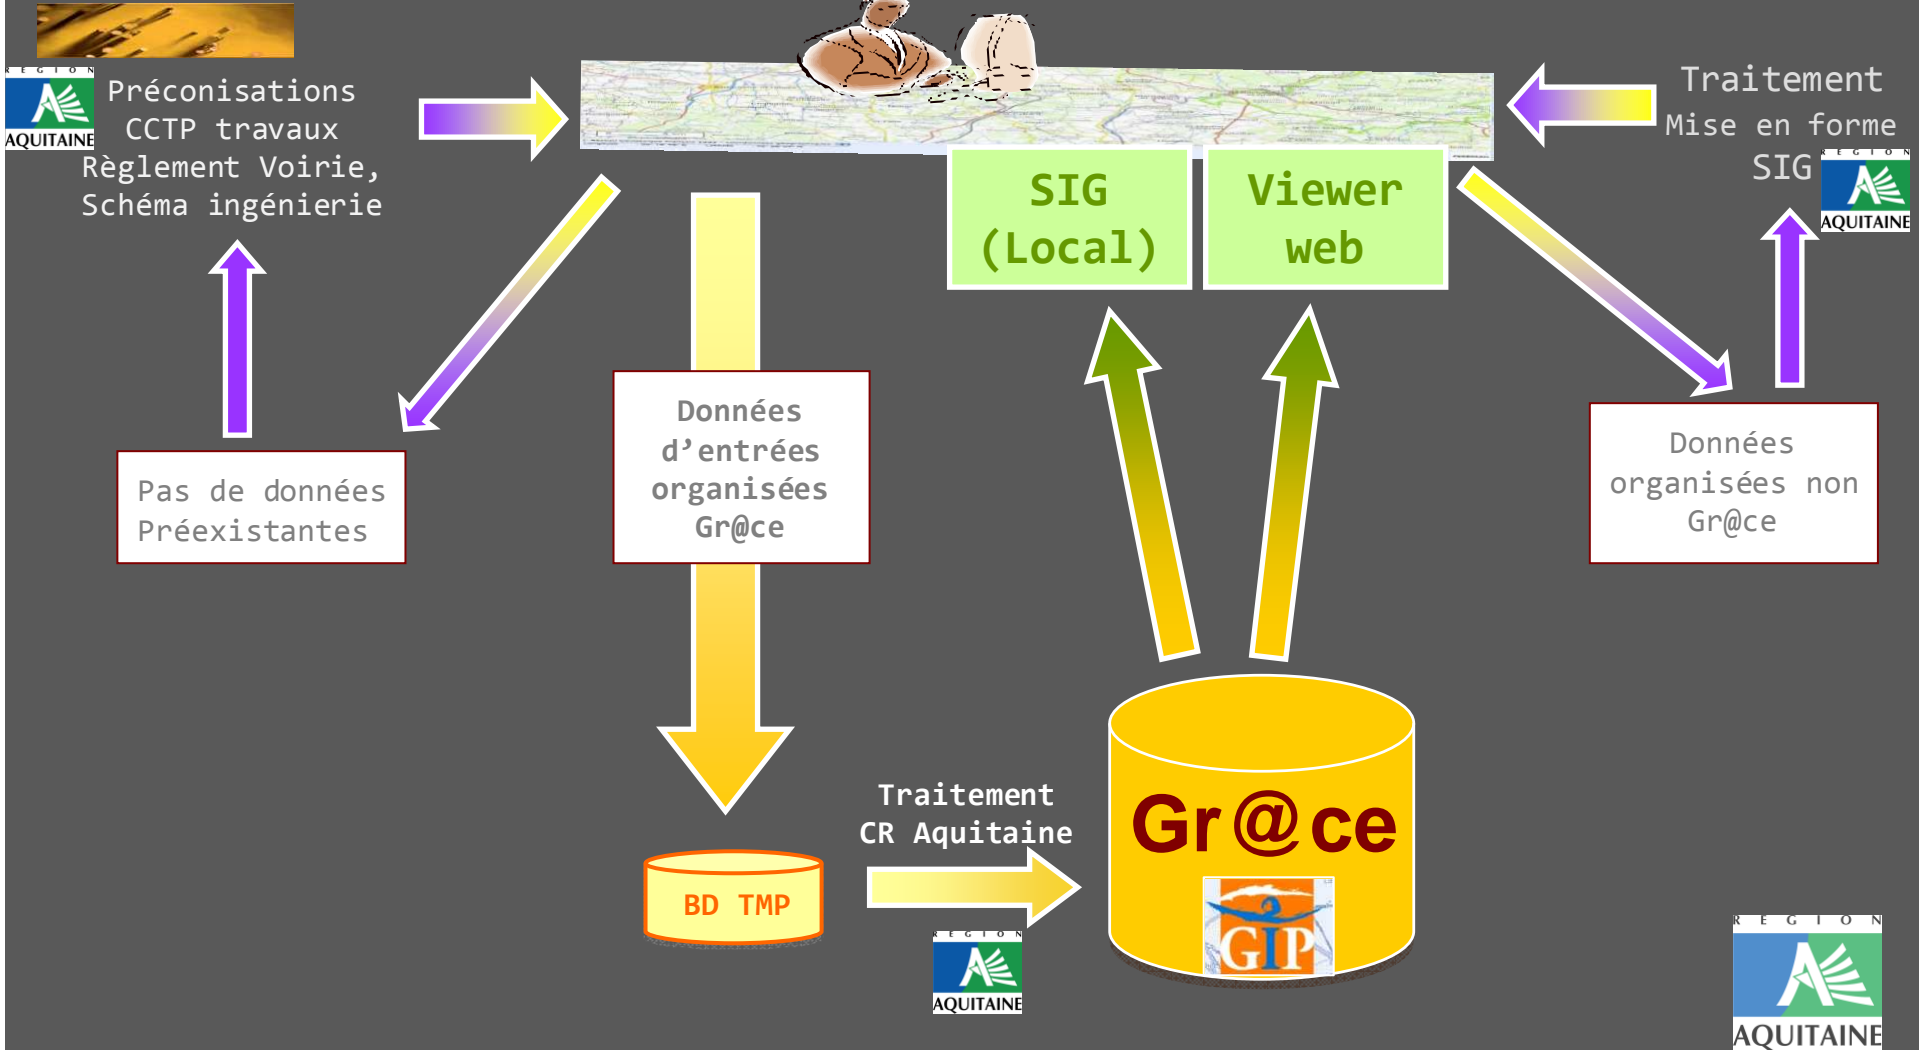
REGION AQUITAINE

Préconisations
CCTP travaux
Règlement Voirie,
Schéma ingénierie

Traitement
Mise en forme
SIG

REGION AQUITAINE

SIG (Local)

Viewer web

Pas de données Préexistantes

Données d'entrées organisées Gr@ce

Données organisées non Gr@ce

BD TMP

Traitement
CR Aquitaine

REGION AQUITAINE

Gr@ce

GIP

REGION AQUITAINE